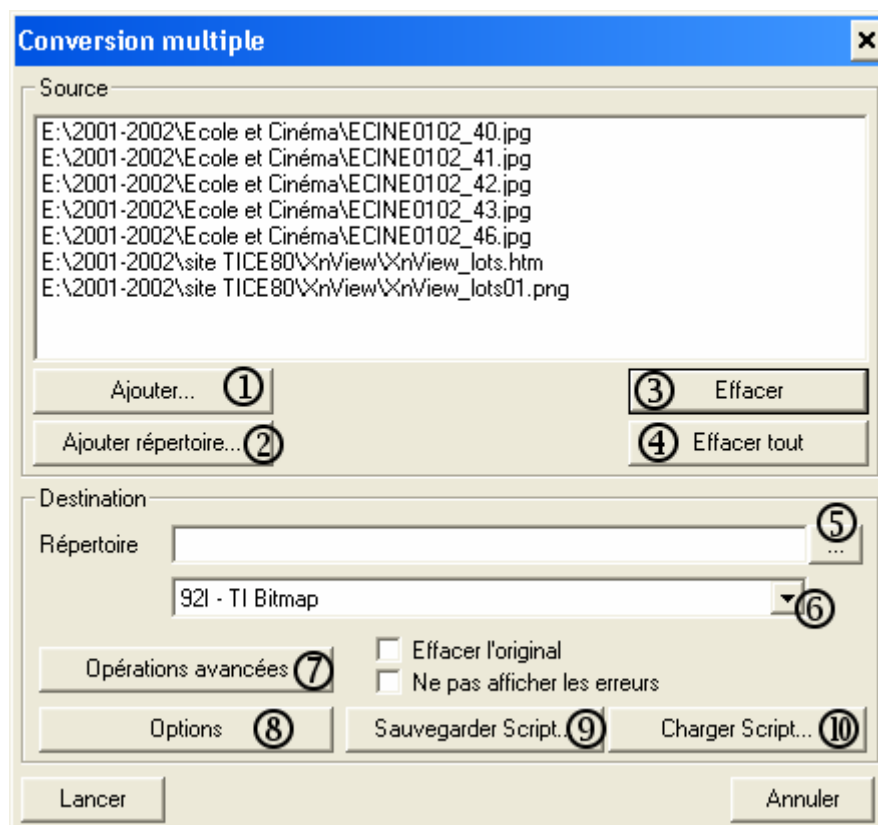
Conversion multiple

Source

E:\2001-2002\Ecole et Cinéma\ECINE0102_40.jpg
E:\2001-2002\Ecole et Cinéma\ECINE0102_41.jpg
E:\2001-2002\Ecole et Cinéma\ECINE0102_42.jpg
E:\2001-2002\Ecole et Cinéma\ECINE0102_43.jpg
E:\2001-2002\Ecole et Cinéma\ECINE0102_46.jpg
E:\2001-2002\site TICE80\XnView\XnView_lots.htm
E:\2001-2002\site TICE80\XnView\XnView_lots01.png

Ajouter... ①
③ Effacer
Ajouter répertoire... ②
④ Effacer tout

Destination

Répertoire ⑤ ...

92I - TI Bitmap ⑥

Opérations avancées ⑦
Effacer l'original
Ne pas afficher les erreurs

Options ⑧
Sauvegarder Script... ⑨
Charger Script... ⑩

Lancer
Annuler